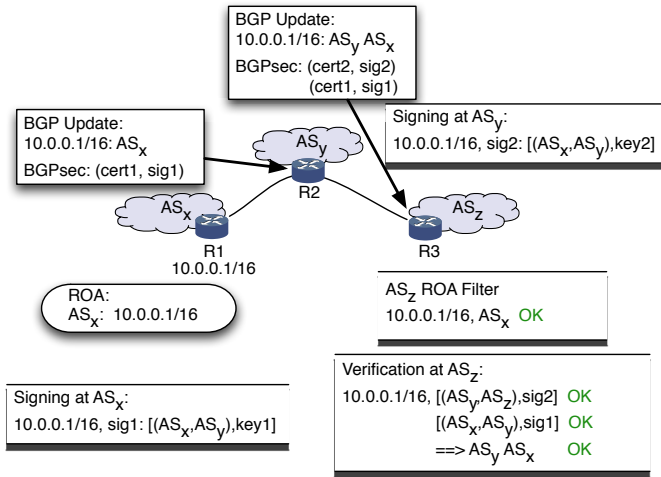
BGP Update:
10.0.0.1/16: $AS_y$ $AS_x$
BGPsec: (cert2, sig2)
(cert1, sig1)

BGP Update:
10.0.0.1/16: $AS_x$
BGPsec: (cert1, sig1)

Signing at $AS_y$:
10.0.0.1/16, sig2: [($AS_x$,$AS_y$),key2]

$AS_y$

R2

$AS_x$

R1
10.0.0.1/16

$AS_z$

R3

ROA:
$AS_x$: 10.0.0.1/16

$AS_z$ ROA Filter
10.0.0.1/16, $AS_x$ OK

Verification at $AS_z$:
10.0.0.1/16, [($AS_y$,$AS_z$),sig2] OK
[($AS_x$,$AS_y$),sig1] OK
==> $AS_y$ $AS_x$ OK

Signing at $AS_x$:
10.0.0.1/16, sig1: [($AS_x$,$AS_y$),key1]